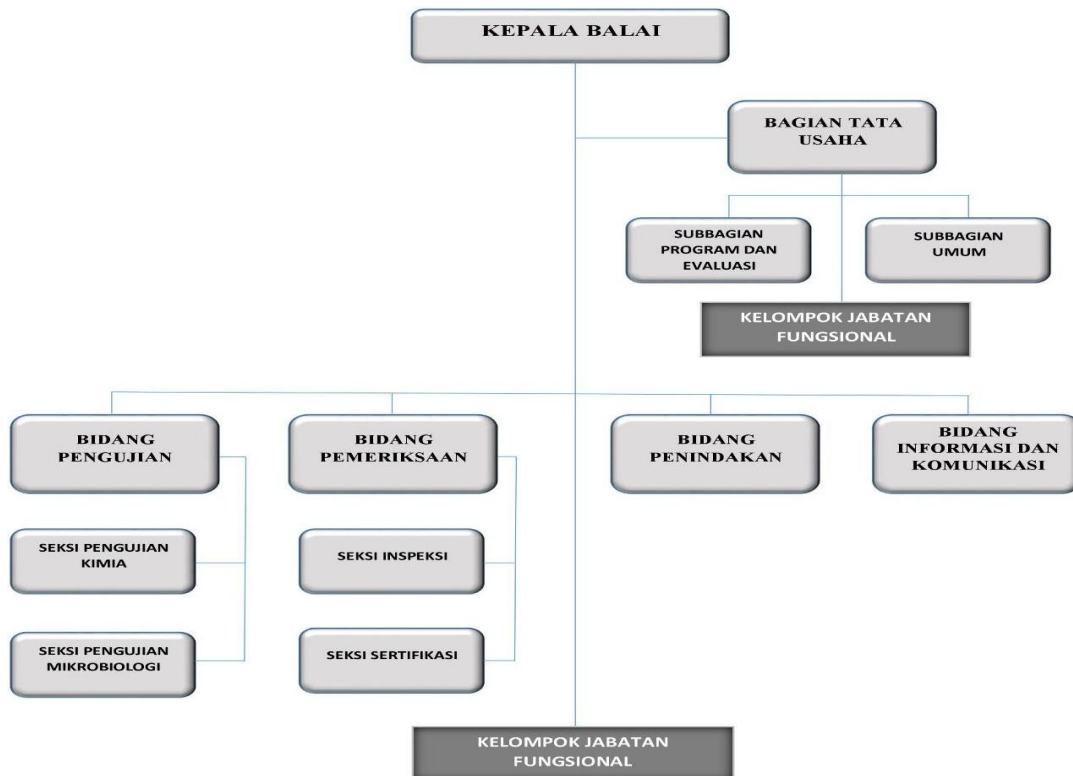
KEPALA BALAI

BAGIAN TATA USAHA

SUBBAGIAN PROGRAM DAN EVALUASI

SUBBAGIAN UMUM

KELOMPOK JABATAN FUNGSIONAL

BIDANG PENGUJIAN

BIDANG PEMERIKSAAN

BIDANG PENINDAKAN

BIDANG INFORMASI DAN KOMUNIKASI

SEKSI PENGUJIAN KIMIA

SEKSI INSPEKSI

SEKSI PENGUJIAN MIKROBIOLOGI

SEKSI SERTIFIKASI

KELOMPOK JABATAN FUNGSIONAL